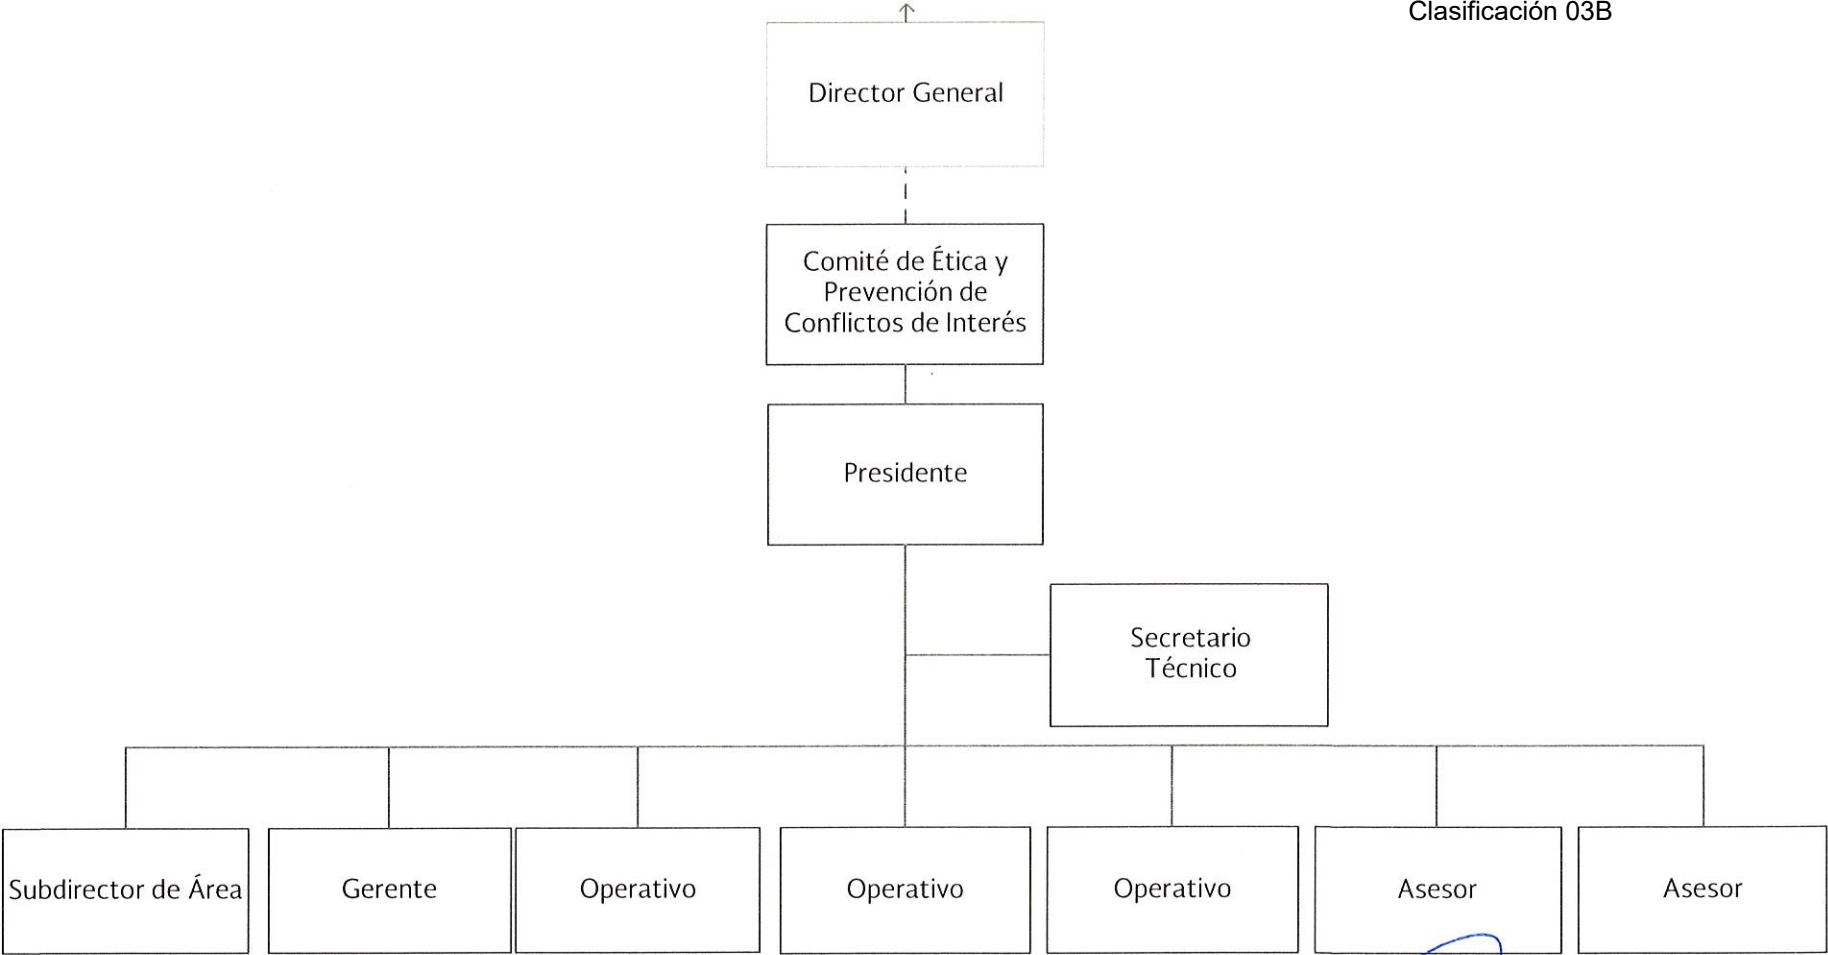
Clasificación 03B

Director General

Comité de Ética y Prevención de Conflictos de Interés

Presidente

Secretario Técnico

Subdirector de Área

Gerente

Operativo

Operativo

Operativo

Asesor

Asesor